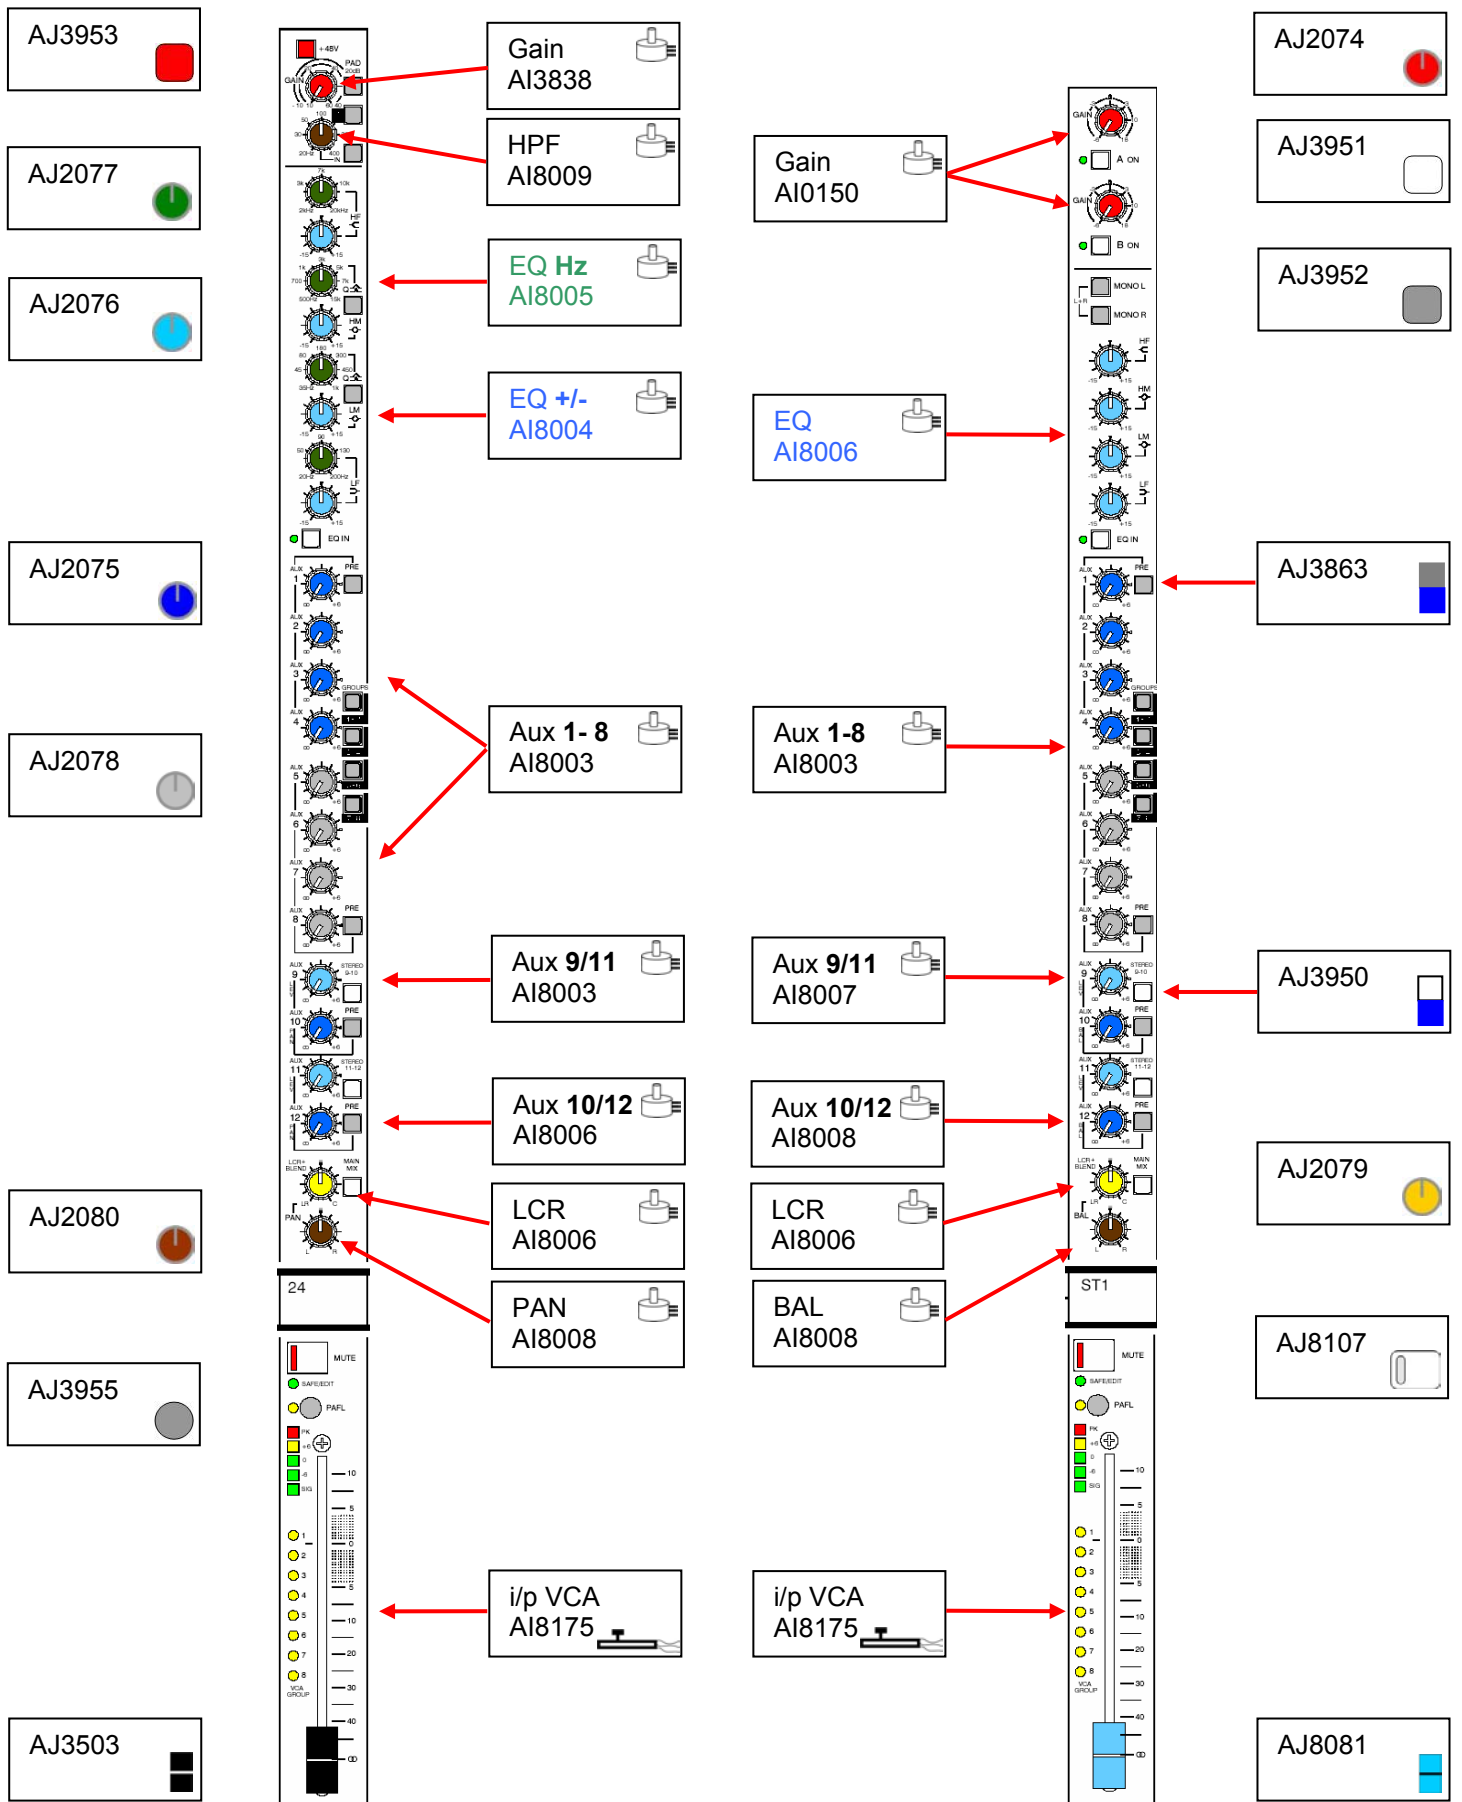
AJ3953

AJ2077

AJ2076

AJ2075

AJ2078

AJ2080

AJ3955

AJ3503

+48V
GAIN
PAD
HPF
EQ IN
AUX
PRE
GROUPS
STEREO
LCR+ BLEND
MAIN MIX
PAN
24
MUTE
SAFE/EDIT
PAFL
PK
SIG
VCA GROUP

Gain
AI3838

HPF
AI8009

EQ Hz
AI8005

EQ +/-
AI8004

Aux 1- 8
AI8003

Aux 9/11
AI8003

Aux 10/12
AI8006

LCR
AI8006

PAN
AI8008

i/p VCA
AI8175

Gain
AI0150

EQ
AI8006

Aux 1-8
AI8003

Aux 9/11
AI8007

Aux 10/12
AI8008

LCR
AI8006

BAL
AI8008

i/p VCA
AI8175

GAIN
A ON
B ON
MONO L
MONO R
HF
HM
LM
LF
EQ IN
BAL
ST1
MUTE
SAFE/EDIT
PAFL

AJ2074

AJ3951

AJ3952

AJ3863

AJ3950

AJ2079

AJ8107

AJ8081